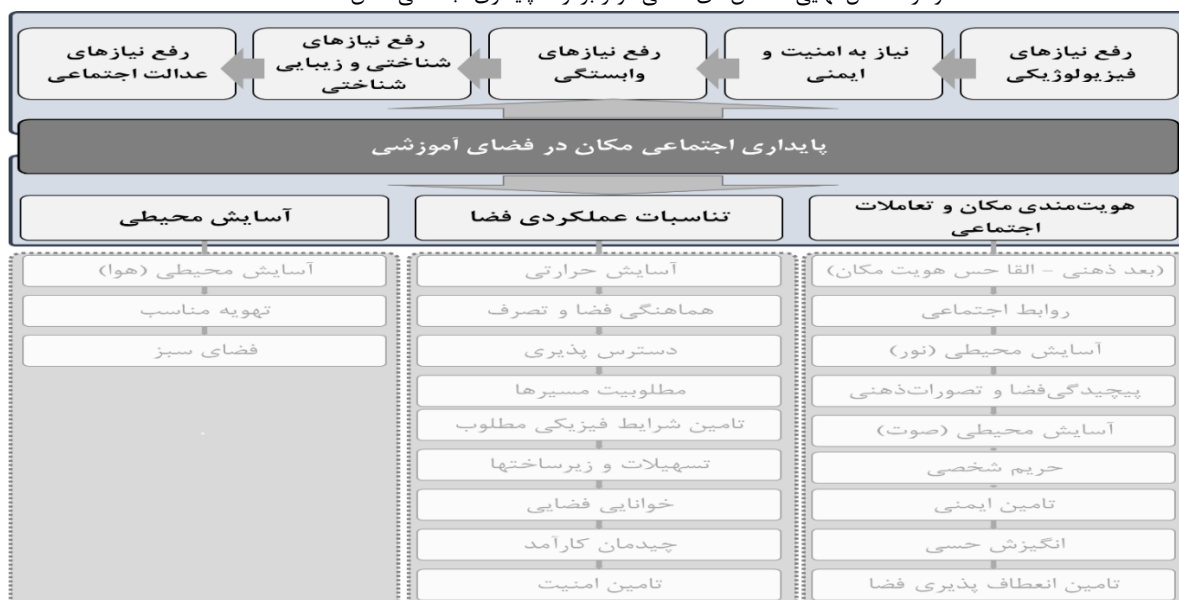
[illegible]

رفع نیازهای فیزیولوژیکی

نیاز به امنیت و ایمنی

رفع نیازهای وابستگی

رفع نیازهای شناختی و زیبایی شناختی

رفع نیازهای عدالت اجتماعی

پایداری اجتماعی مکان در فضای آموزشی

هویت‌مندی مکان و تعاملات اجتماعی

تناسبات عملکردی فضا

آسایش محیطی

(بعد ذهنی – القا حس هویت مکان)

روابط اجتماعی

آسایش محیطی (نور)

پیچیدگی‌فضا و تصورات‌ذهنی

آسایش محیطی (صوت)

حریم شخصی

تامین ایمنی

انگیزش حسی

تامین انعطاف پذیری فضا

آسایش حرارتی

هماهنگی فضا و تصرف

دسترس پذیری

مطلوبیت مسیرها

تامین شرایط فیزیکی مطلوب

تسهیلات و زیرساختها

خوانایی فضایی

چیدمان کارآمد

تامین امنیت

آسایش محیطی (هوا)

تهویه مناسب

فضای سبز